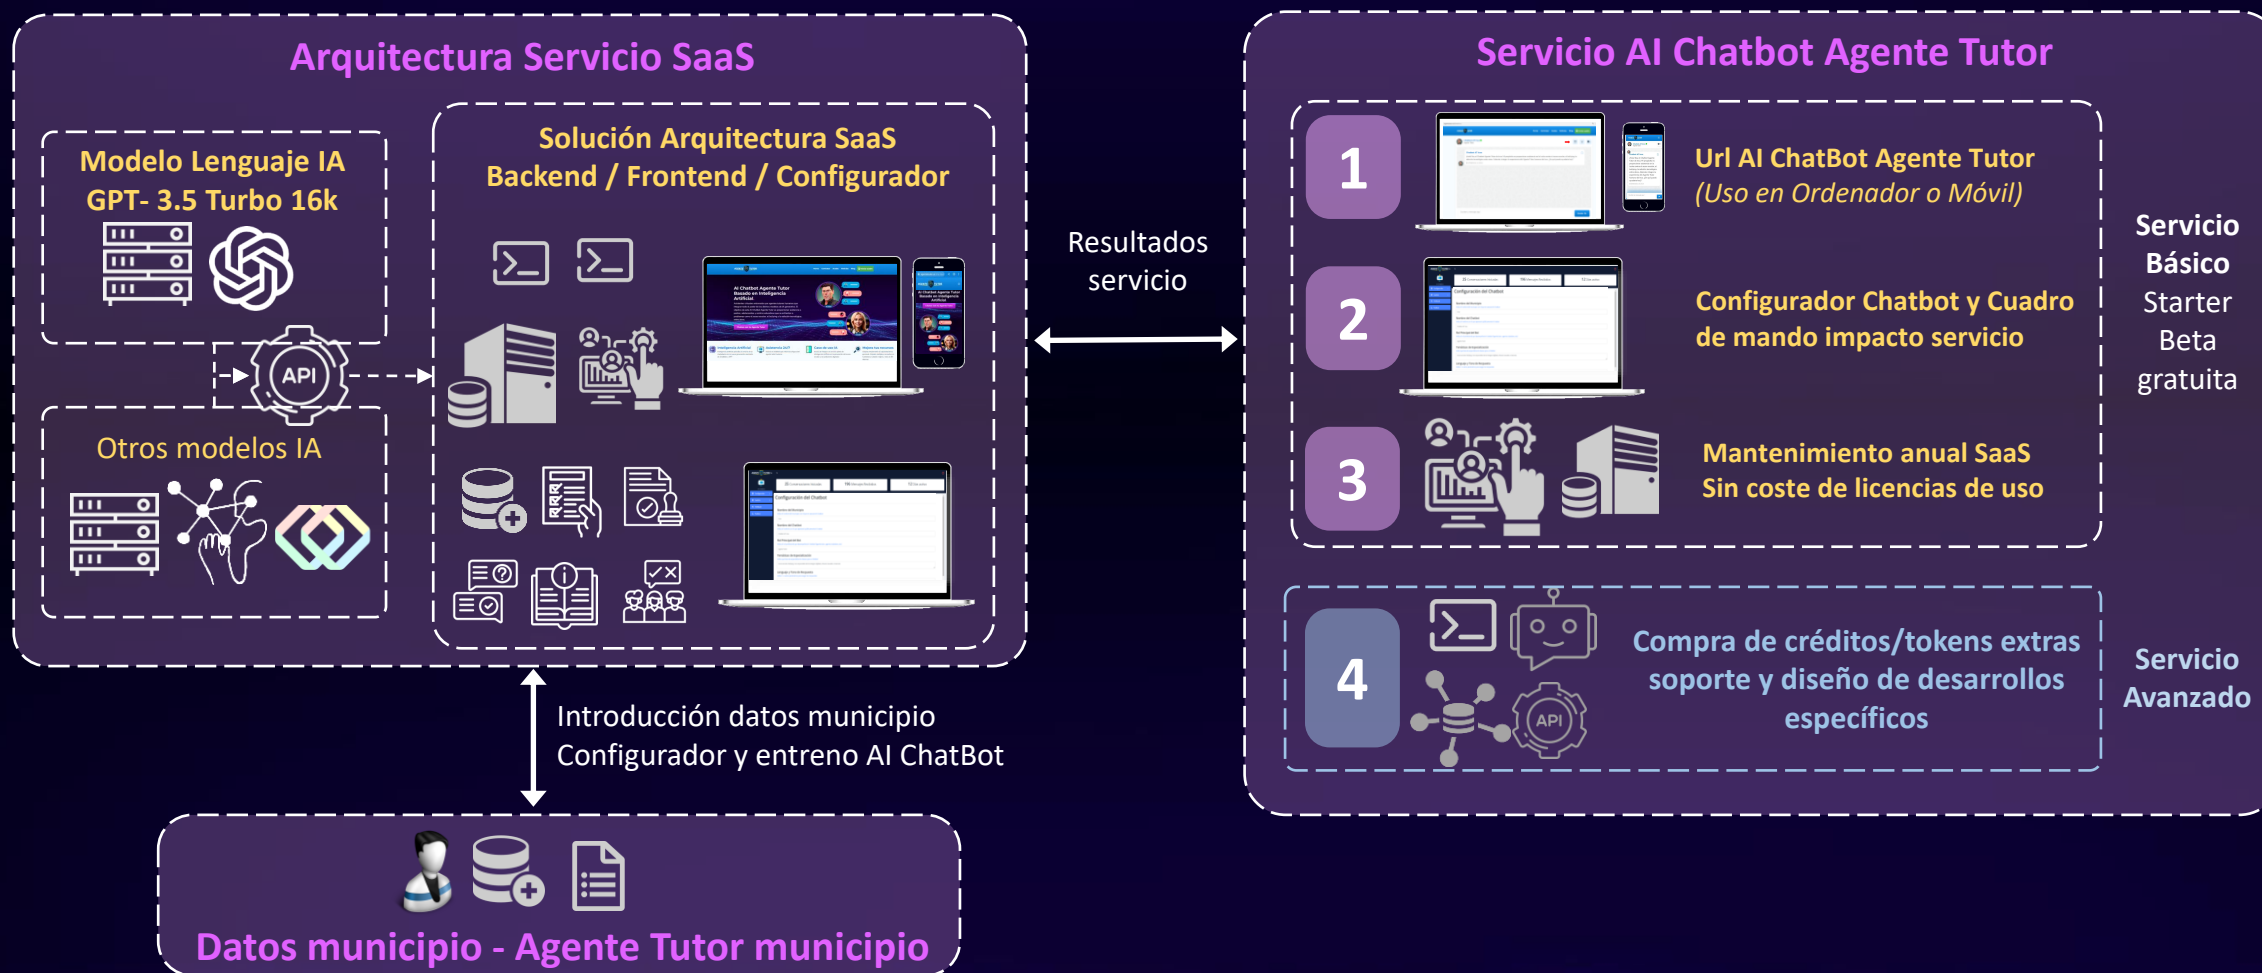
Arquitectura Servicio SaaS

Modelo Lenguaje IA
GPT- 3.5 Turbo 16k

API

Otros modelos IA

Solución Arquitectura SaaS
Backend / Frontend / Configurador

Resultados servicio

Servicio AI Chatbot Agente Tutor

1
Url AI ChatBot Agente Tutor
(Uso en Ordenador o Móvil)

2
Configurador Chatbot y Cuadro de mando impacto servicio

3
Mantenimiento anual SaaS
Sin coste de licencias de uso

Servicio Básico
Starter
Beta
gratuita

4
API
Compra de créditos/tokens extras soporte y diseño de desarrollos específicos

Servicio Avanzado

Introducción datos municipio
Configurador y entreno AI ChatBot

Datos municipio - Agente Tutor municipio